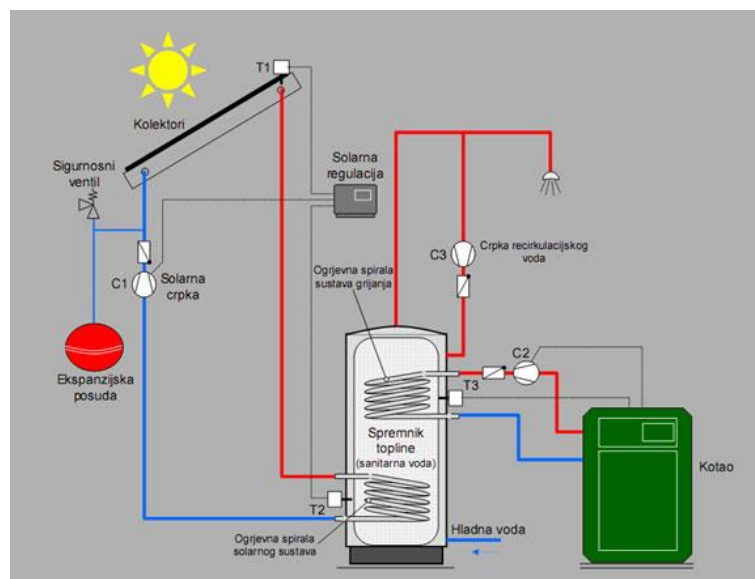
T1

Kolektori

Solarna regulacija

Sigurnosni ventil

C1

Solarna crpka

C3

Crpka recirkulacijskog voda

Ogrjevna spirala sustava grijanja

Ekspanzijska posuda

C2

T3

Spremnik topline (sanitarna voda)

Kotao

T2

Ogrjevna spirala solarnog sustava

Hladna voda